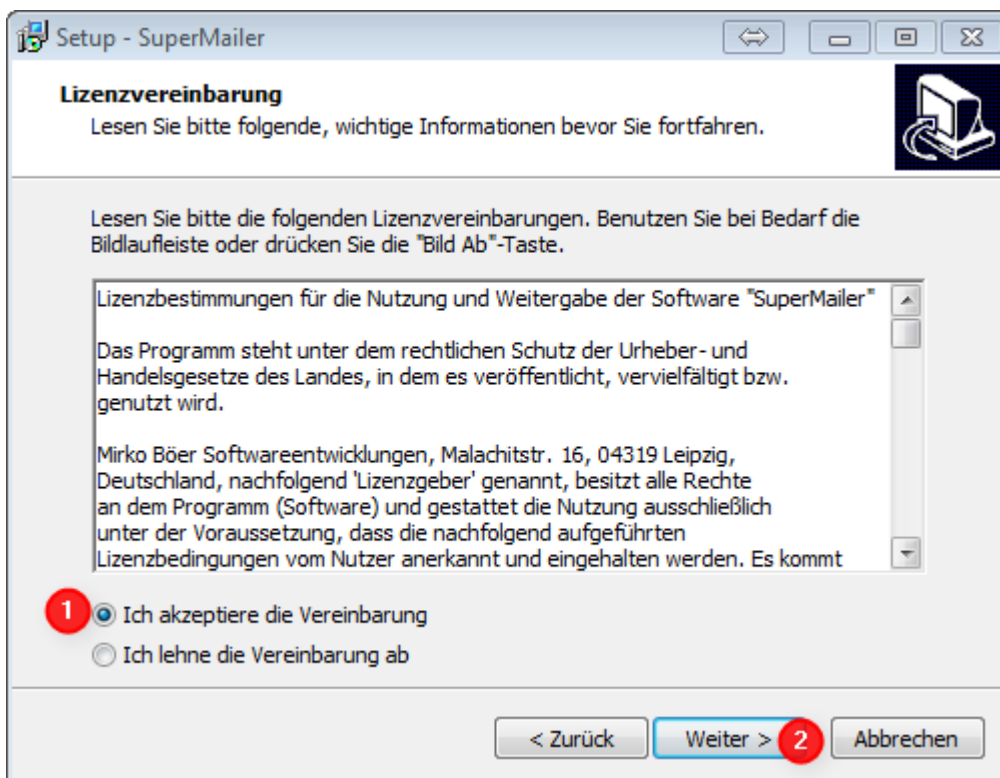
Setup - SuperMailer

Lizenzvereinbarung
Lesen Sie bitte folgende, wichtige Informationen bevor Sie fortfahren.

Lesen Sie bitte die folgenden Lizenzvereinbarungen. Benutzen Sie bei Bedarf die Bildlaufleiste oder drücken Sie die "Bild Ab"-Taste.

Lizenzbestimmungen für die Nutzung und Weitergabe der Software "SuperMailer"

Das Programm steht unter dem rechtlichen Schutz der Urheber- und Handelsgesetze des Landes, in dem es veröffentlicht, vervielfältigt bzw. genutzt wird.

Mirko Böer Softwareentwicklungen, Malachitstr. 16, 04319 Leipzig, Deutschland, nachfolgend 'Lizenzgeber' genannt, besitzt alle Rechte an dem Programm (Software) und gestattet die Nutzung ausschließlich unter der Voraussetzung, dass die nachfolgend aufgeführten Lizenzbedingungen vom Nutzer anerkannt und eingehalten werden. Es kommt

1
Ich akzeptiere die Vereinbarung
Ich lehne die Vereinbarung ab

< Zurück
Weiter >
2
Abbrechen